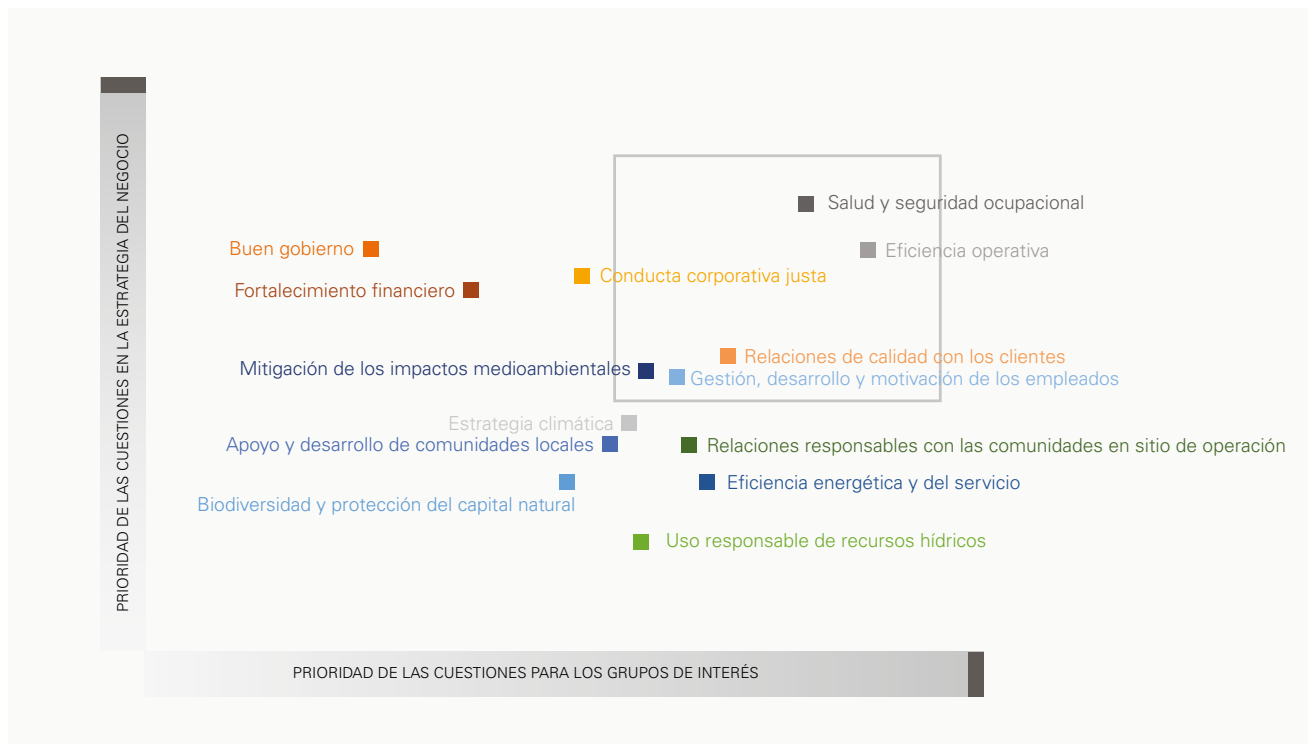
PRIORIDAD DE LAS CUESTIONES EN LA ESTRATEGIA DEL NEGOCIO

Salud y seguridad ocupacional

Eficiencia operativa

Buen gobierno

Conducta corporativa justa

Fortalecimiento financiero

Relaciones de calidad con los clientes

Mitigación de los impactos medioambientales

Gestión, desarrollo y motivación de los empleados

Estrategia climática

Apoyo y desarrollo de comunidades locales

Relaciones responsables con las comunidades en sitio de operación

Eficiencia energética y del servicio

Biodiversidad y protección del capital natural

Uso responsable de recursos hídricos

PRIORIDAD DE LAS CUESTIONES PARA LOS GRUPOS DE INTERÉS